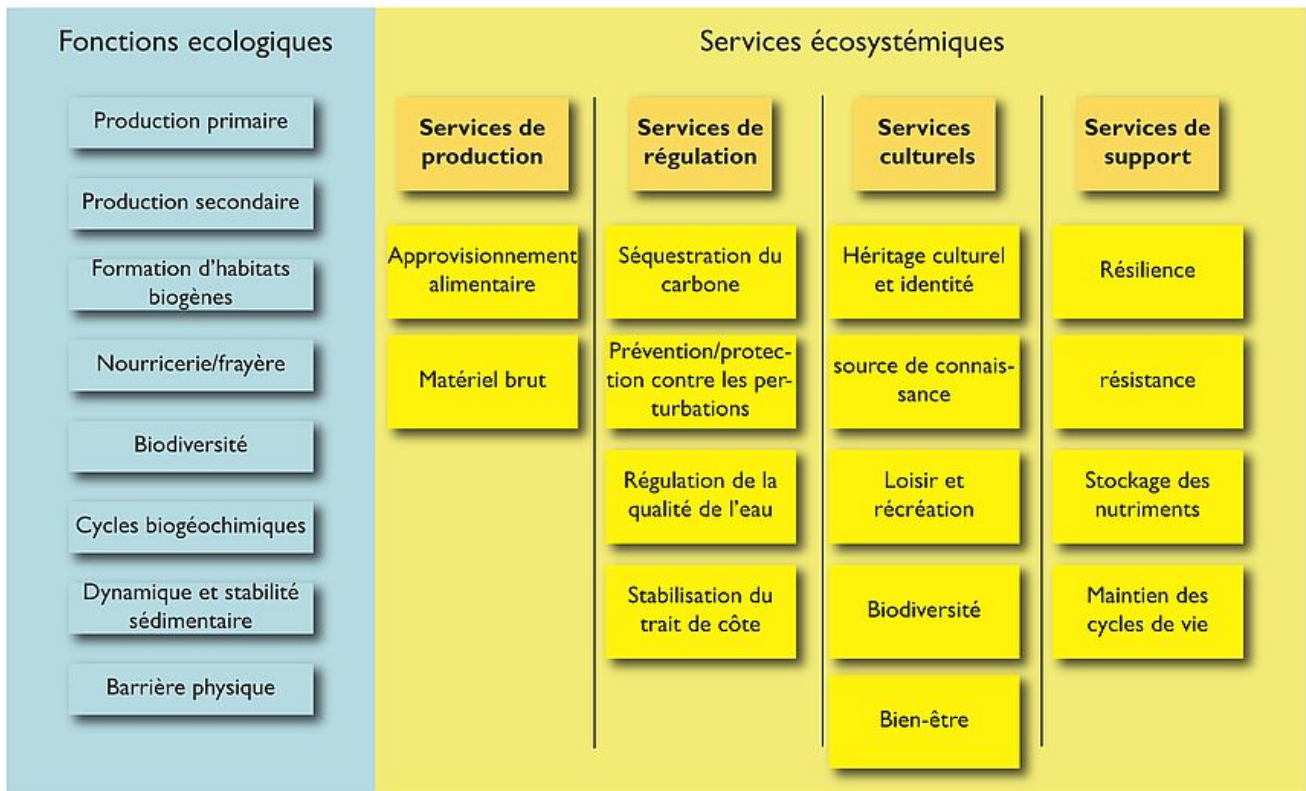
Fonctions ecologiques

Production primaire

Production secondaire

Formation d'habitats biogènes

Nourricerie/frayère

Biodiversité

Cycles biogéochimiques

Dynamique et stabilité sédimentaire

Barrière physique

Services écosystémiques

Services de production

Approvisionnement alimentaire

Matériel brut

Services de régulation

Séquestration du carbone

Prévention/protection contre les perturbations

Régulation de la qualité de l'eau

Stabilisation du trait de côte

Services culturels

Héritage culturel et identité

source de connaissance

Loisir et récréation

Biodiversité

Bien-être

Services de support

Résilience

résistance

Stockage des nutriments

Maintien des cycles de vie